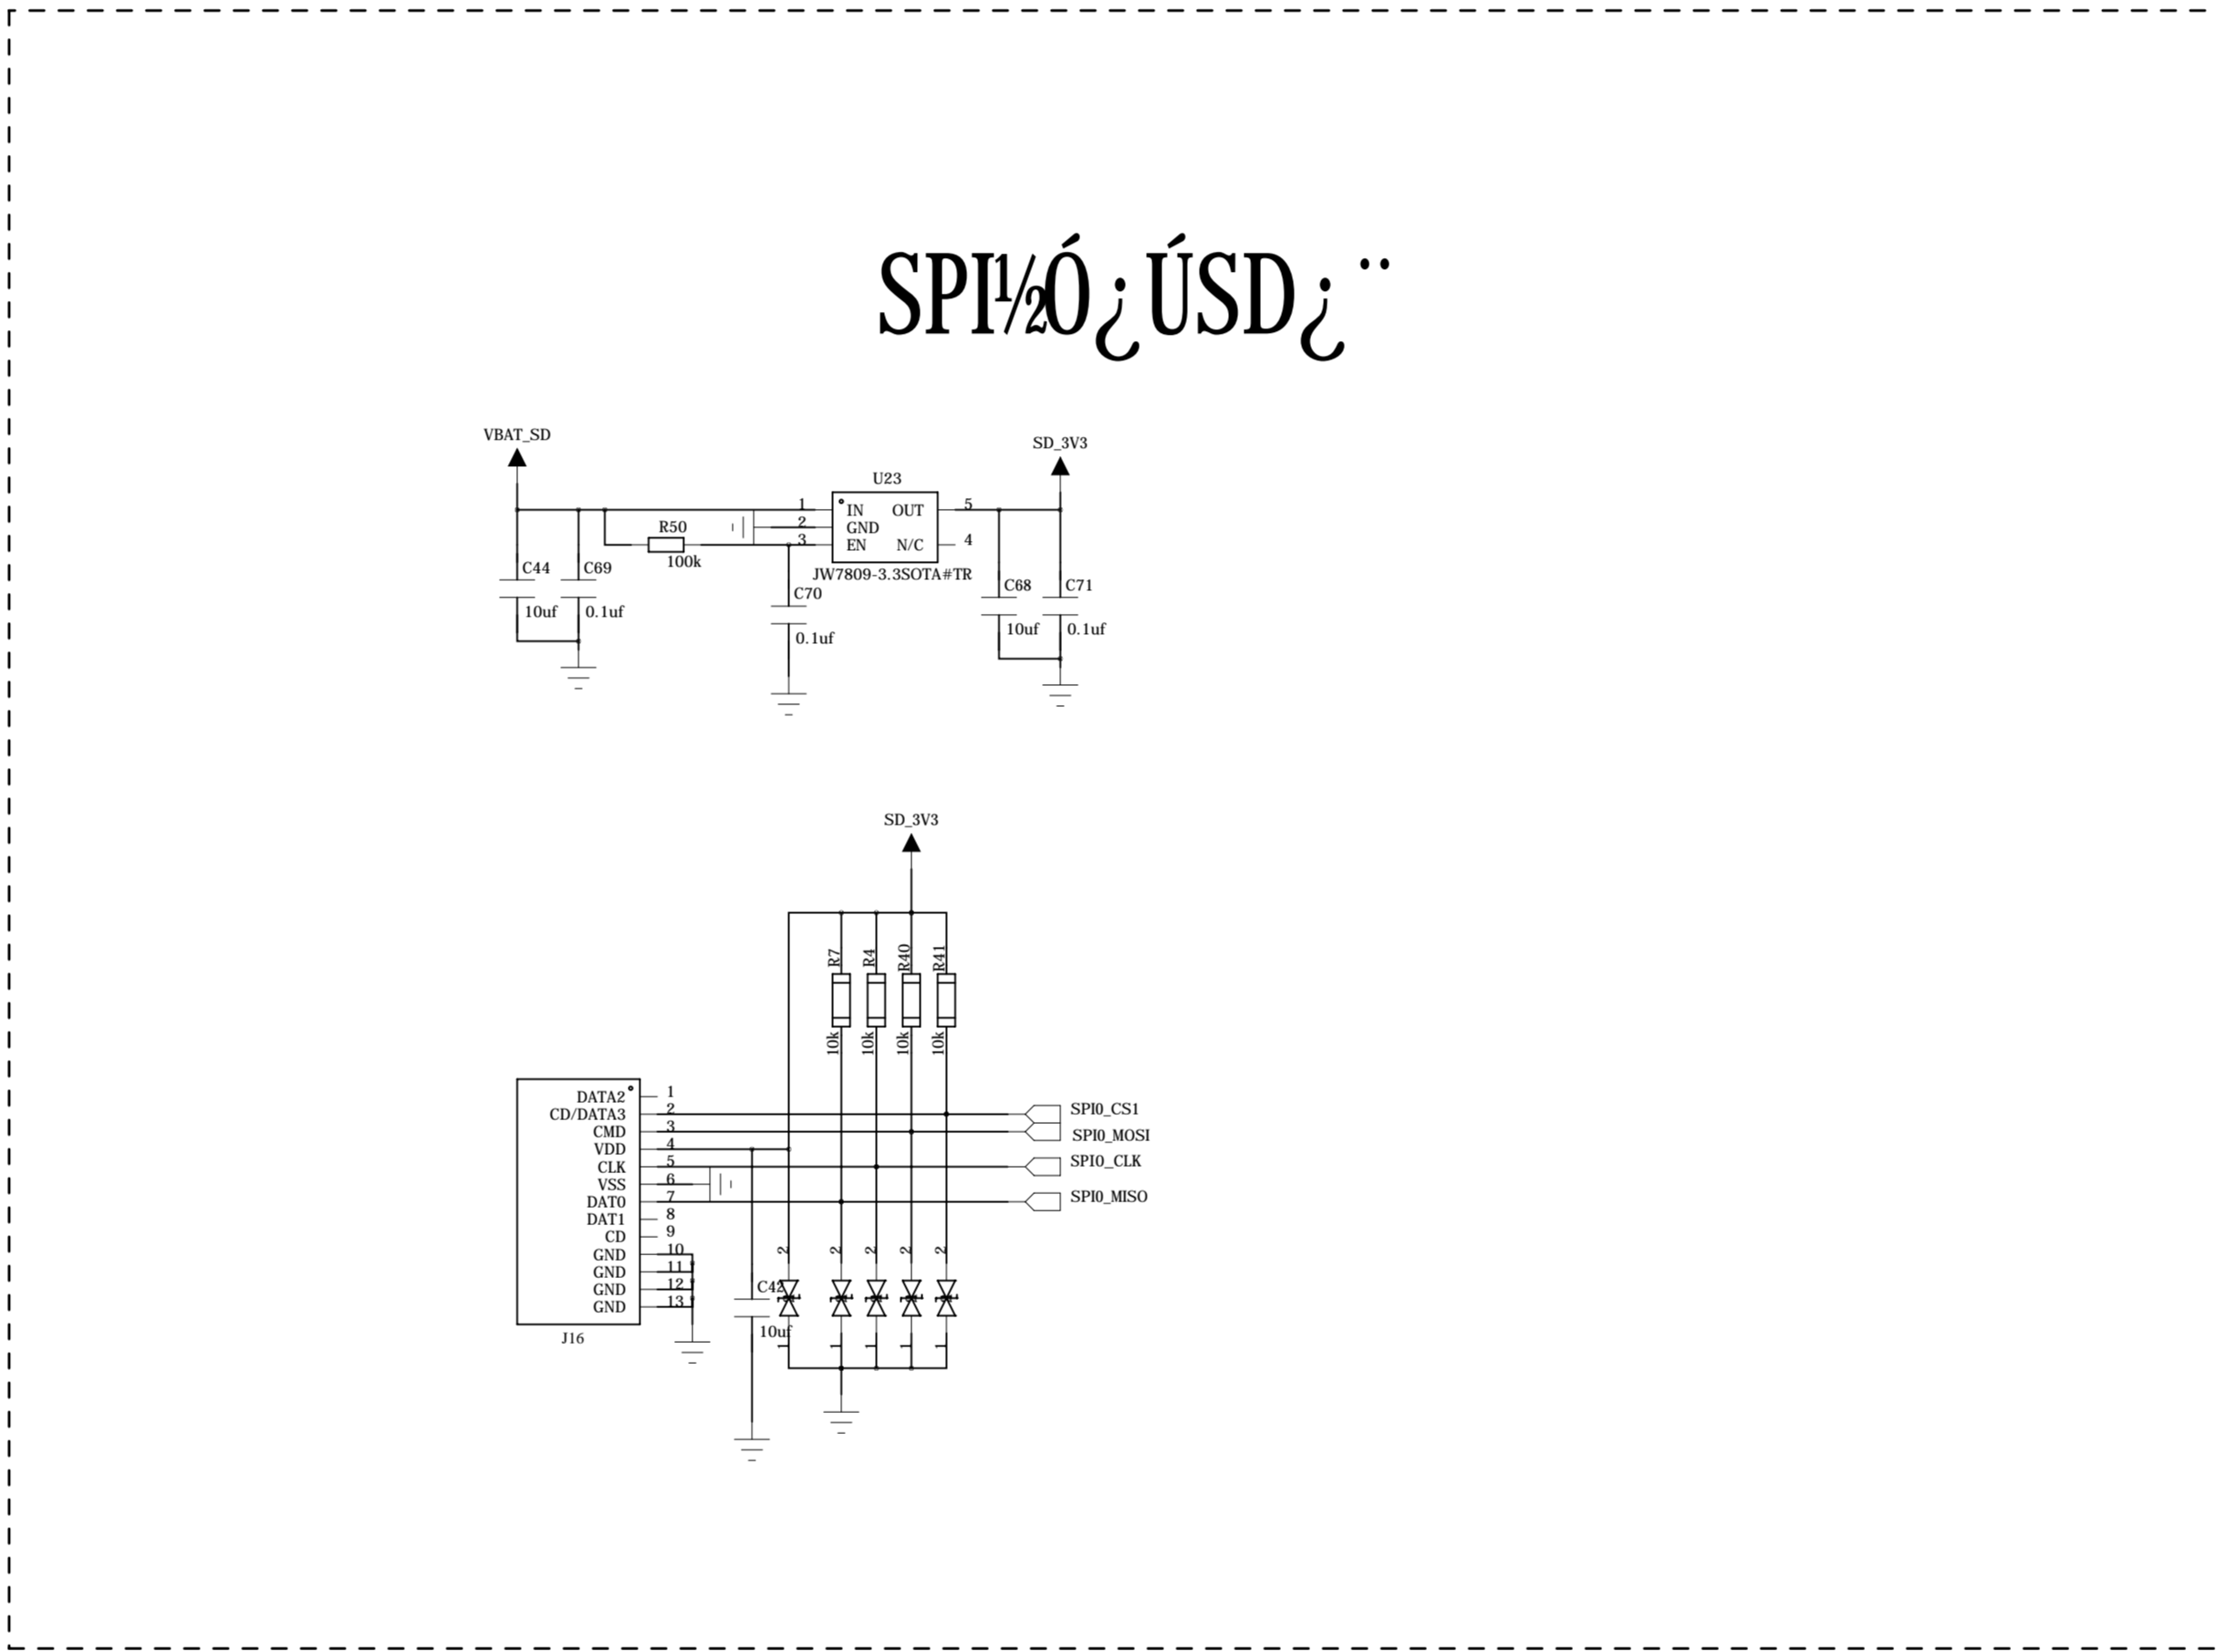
SPI½Ó¿ÚSD¿¨

VBAT_SD

SD_3V3

U23

1
2
3

IN
GND
EN

OUT
N/C

5
4

R50
100k

C44
10uf

C69
0.1uf

C70
0.1uf

JW7809-3.3SOTA#TR

C68
10uf

C71
0.1uf

SD_3V3

R7
10k

R4
10k

R40
10k

R41
10k

DATA2
CD/DATA3
CMD
VDD
CLK
VSS
DAT0
DAT1
CD
GND
GND
GND
GND

1
2
3
4
5
6
7
8
9
10
11
12
13

J16

SPI0_CS1
SPI0_MOSI
SPI0_CLK
SPI0_MISO

C42
10uf

2
2
2
2
2